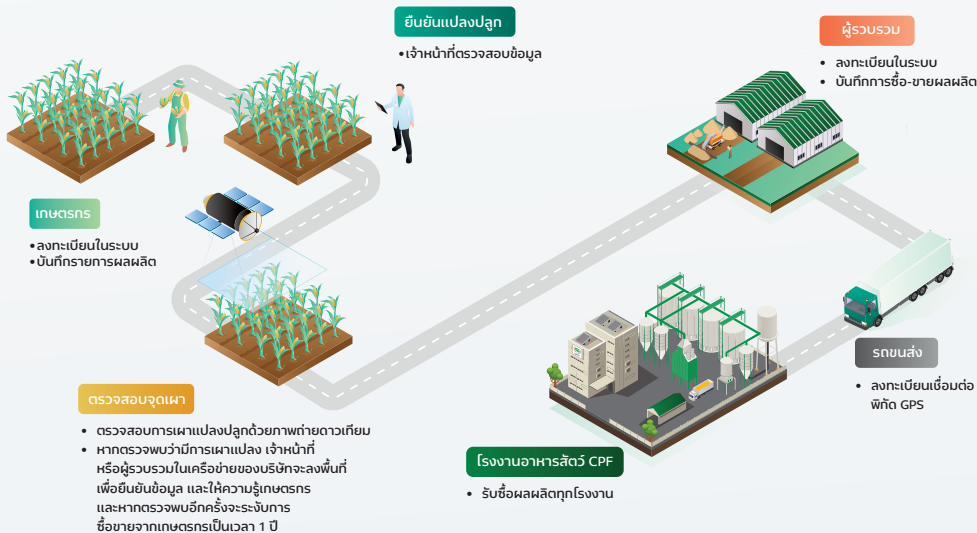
ยืนยันแปลงปลูก

• เจ้าหน้าที่ตรวจสอบข้อมูล

ผู้รวบรวม

• ลงทะเบียนในระบบ
• บันทึกการซื้อ-ขายผลผลิต

เกษตรกร

• ลงทะเบียนในระบบ
• บันทึกรายการผลผลิต

รถขนส่ง

• ลงทะเบียนเชื่อมต่อพิกัด GPS

ตรวจสอบจุดเผา

• ตรวจสอบการเผาแปลงปลูกด้วยภาพถ่ายดาวเทียม
• หากตรวจพบว่ามีการเผาแปลง เจ้าหน้าที่หรือผู้รวบรวมในเครือข่ายของบริษัทจะลงพื้นที่เพื่อยืนยันข้อมูล และให้ความรู้เกษตรกร และหากตรวจพบอีกครั้งจะระงับการซื้อขายจากเกษตรกรเป็นเวลา 1 ปี

โรงงานอาหารสัตว์ CPF

• รับซื้อผลผลิตทุกโรงงาน